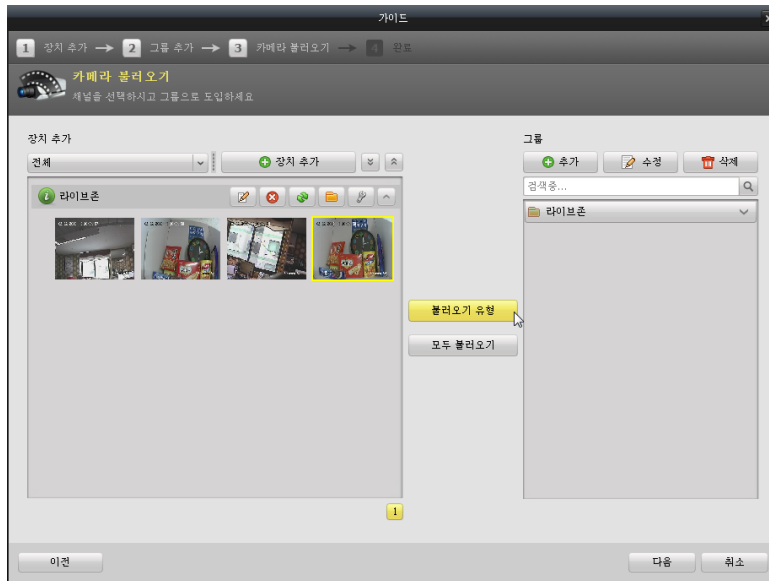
가이드

1 장치 추가 → 2 그룹 추가 → 3 카메라 불러오기 → 4 완료

카메라 불러오기
채널을 선택하시고 그룹으로 도입하세요

장치 추가
전체
장치 추가

라이브존

불러오기 유형
모두 불러오기

그룹
추가
수정
삭제
검색중...
라이브존

1

이전
다음
취소